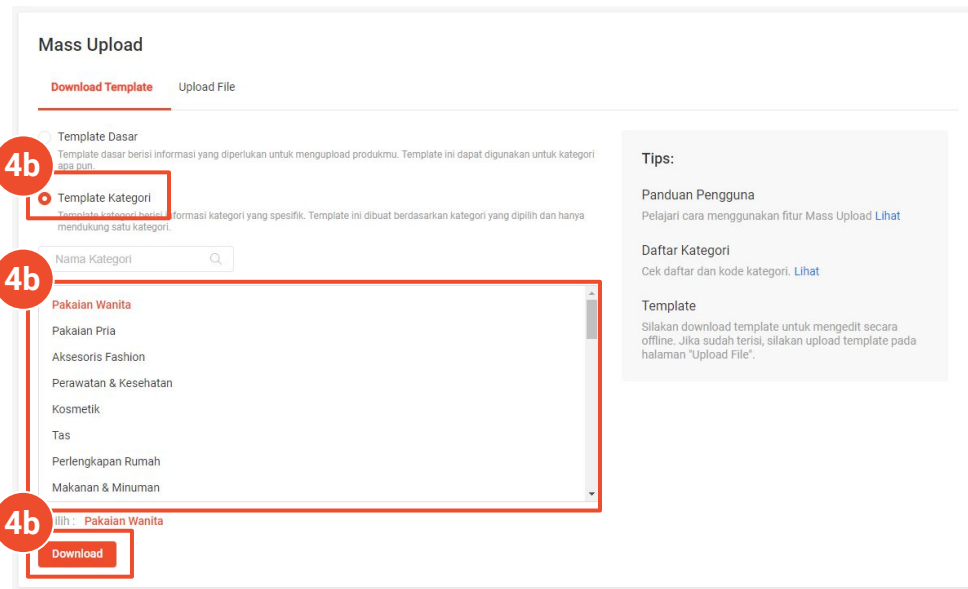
Mass Upload

Download Template Upload File

Template Dasar
Template dasar berisi informasi yang diperlukan untuk mengupload produkmu. Template ini dapat digunakan untuk kategori apa pun.

4b

Template Kategori
Template kategori berisi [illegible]formasi kategori yang spesifik. Template ini dibuat berdasarkan kategori yang dipilih dan hanya mendukung satu kategori.

Nama Kategori

4b

Pakaian Wanita
Pakaian Pria
Aksesoris Fashion
Perawatan & Kesehatan
Kosmetik
Tas
Perlengkapan Rumah
Makanan & Minuman

4b

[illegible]ilih : Pakaian Wanita

Download

Tips:

Panduan Pengguna
Pelajari cara menggunakan fitur Mass Upload Lihat

Daftar Kategori
Cek daftar dan kode kategori. Lihat

Template
Silakan download template untuk mengedit secara offline. Jika sudah terisi, silakan upload template pada halaman "Upload File".